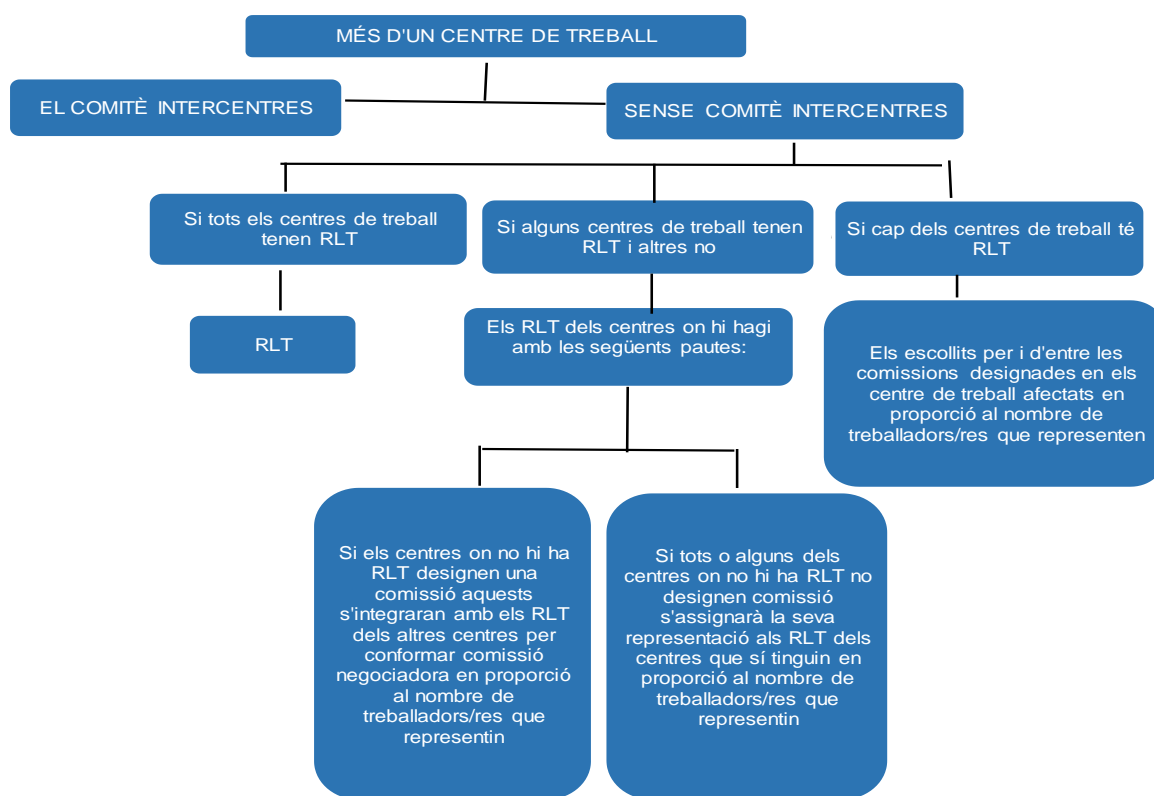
MÉS D'UN CENTRE DE TREBALL

EL COMITÈ INTERCENTRES

SENSE COMITÈ INTERCENTRES

Si tots els centres de treball tenen RLT

Si alguns centres de treball tenen RLT i altres no

Si cap dels centres de treball té RLT

RLT

Els RLT dels centres on hi hagi amb les següents pautes:

Els escollits per i d'entre les comissions designades en els centre de treball afectats en proporció al nombre de treballadors/res que representen

Si els centres on no hi ha RLT designen una comissió aquests s'integraran amb els RLT dels altres centres per conformar comissió negociadora en proporció al nombre de treballadors/res que representin

Si tots o alguns dels centres on no hi ha RLT no designen comissió s'assignarà la seva representació als RLT dels centres que sí tinguin en proporció al nombre de treballadors/res que representin